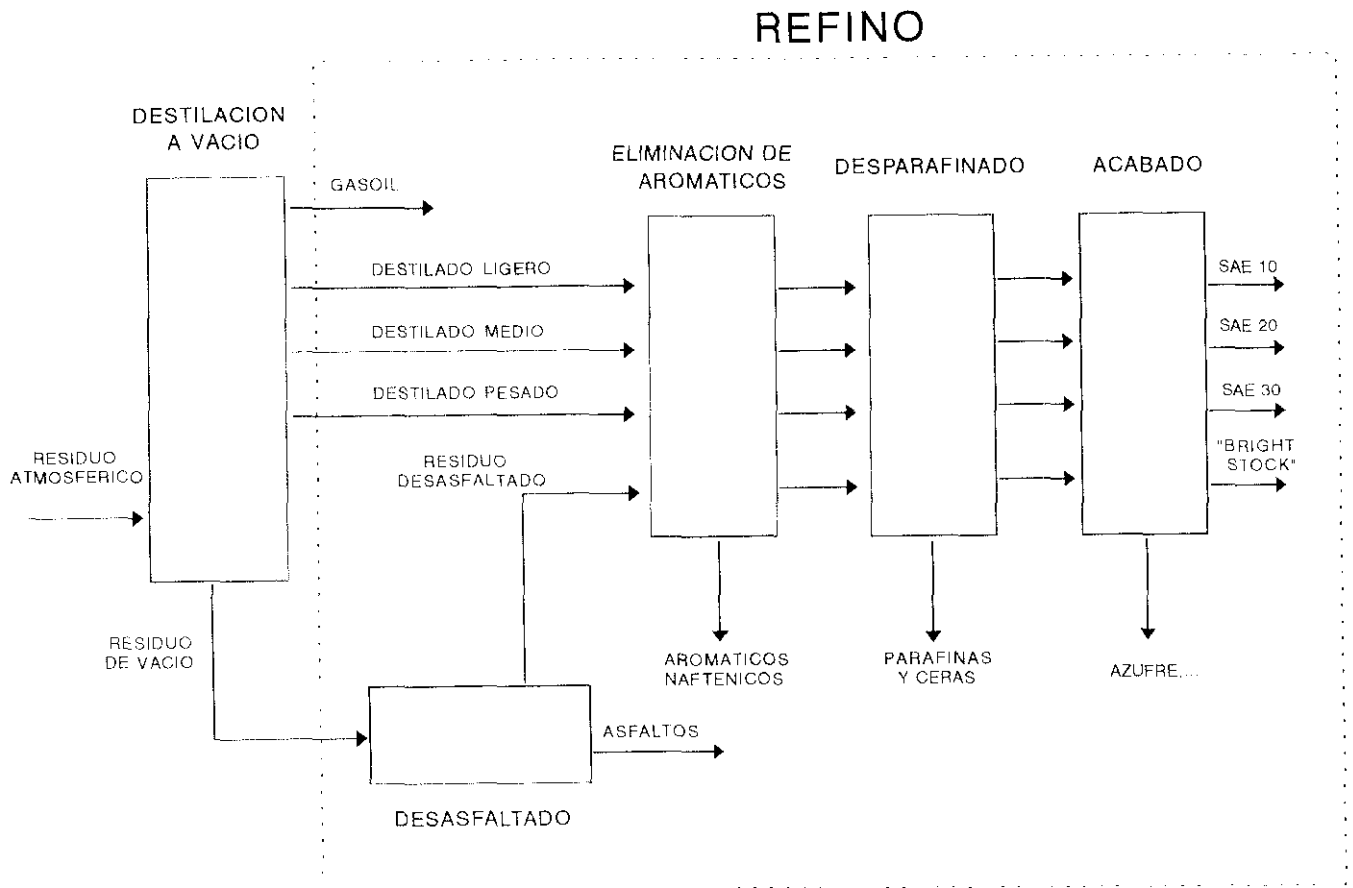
REFINO

DESTILACION A VACIO

GASOIL

DESTILADO LIGERO

DESTILADO MEDIO

DESTILADO PESADO

RESIDUO ATMOSFERICO

RESIDUO DESASFALTADO

RESIDUO DE VACIO

ELIMINACION DE AROMATICOS

DESPARAFINADO

ACABADO

SAE 10

SAE 20

SAE 30

"BRIGHT STOCK"

AROMATICOS NAFTENICOS

PARAFINAS Y CERAS

AZUFRE,...

ASFALTOS

DESASFALTADO